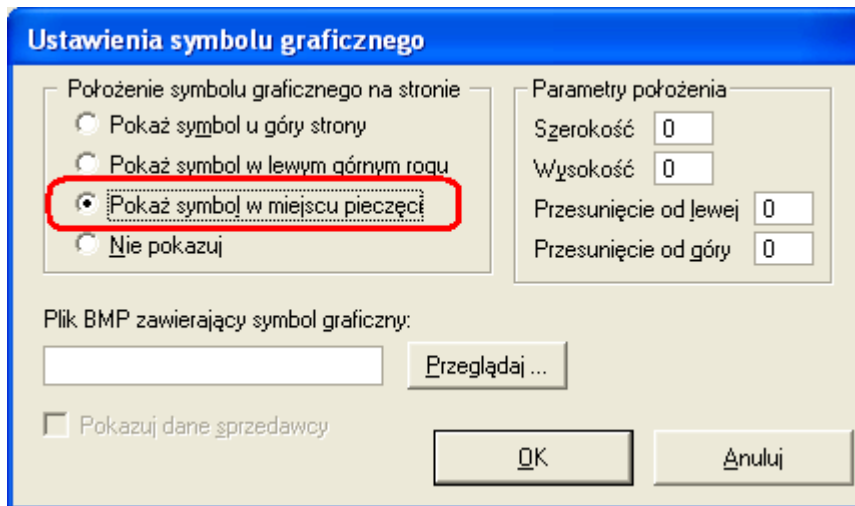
Ustawienia symbolu graficznego

Położenie symbolu graficznego na stronie

Pokaż symbol u góry strony

Pokaż symbol w lewym górnym rogu

Pokaż symbol w miejscu pieczęci

Nie pokazuj

Parametry położenia

Szerokość 0

Wysokość 0

Przesunięcie od lewej 0

Przesunięcie od góry 0

Plik BMP zawierający symbol graficzny:

Przeglądaj ...

Pokazuj dane sprzedawcy

OK

Anuluj